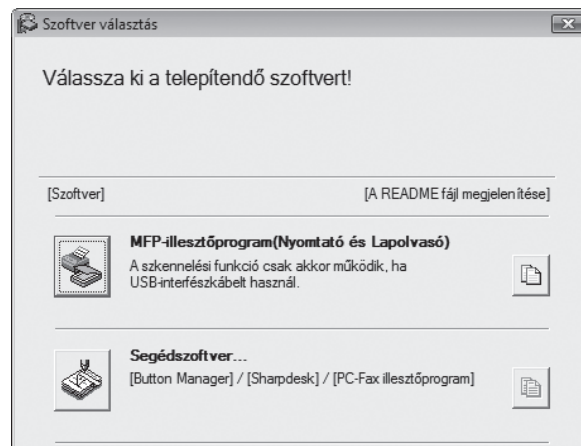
Szoftver választás

Válassza ki a telepítendő szoftvert!

[Szoftver]

[A README fájl megjelenítése]

MFP-illesztőprogram(Nyomtató és Lapolvasó)
A szkennelési funkció csak akkor működik, ha USB-interfészkábelt használ.

Segédszoftver...
[Button Manager] / [Sharpdesk] / [PC-Fax illesztőprogram]